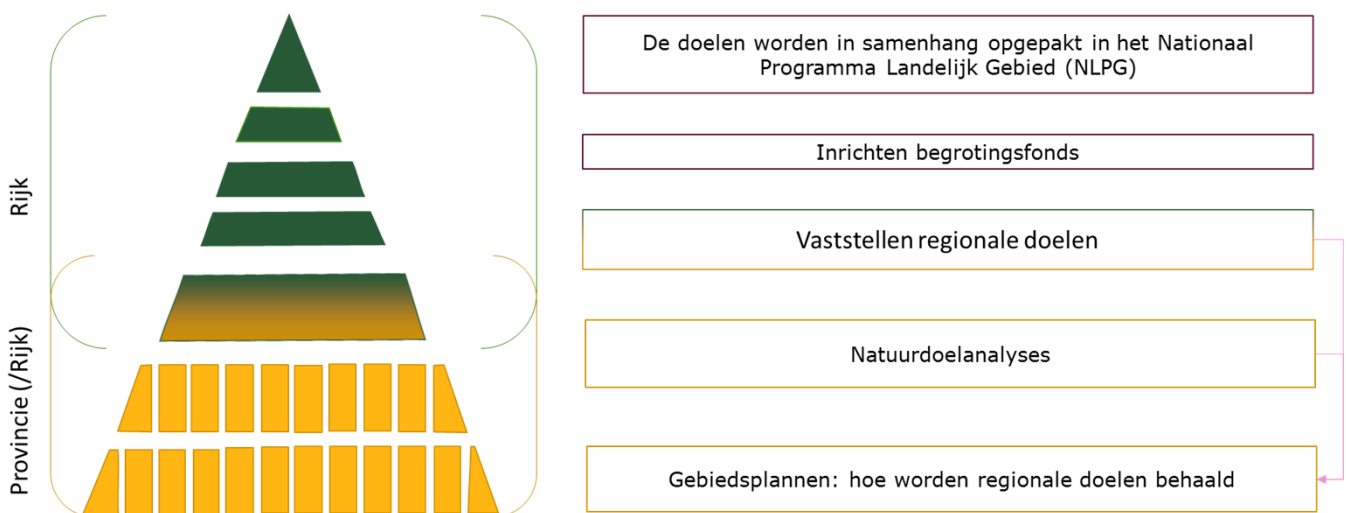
Rijk

Provincie (/Rijk)

De doelen worden in samenhang opgepakt in het Nationaal Programma Landelijk Gebied (NLPG)

Inrichten begrotingsfonds

Vaststellen regionale doelen

Natuurdoelanalyses

Gebiedsplannen: hoe worden regionale doelen behaald